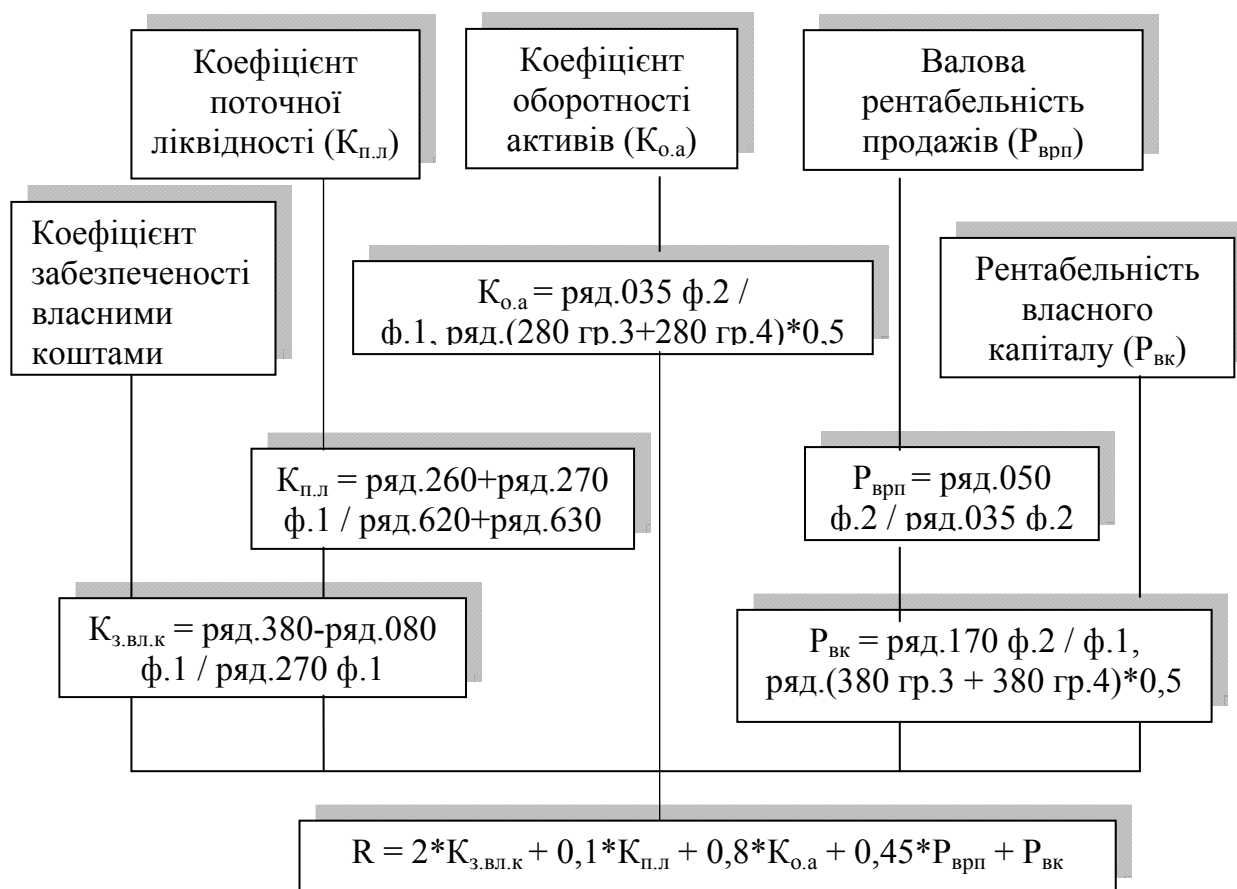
Коефіцієнт поточної ліквідності ($К_{п.л}$)

Коефіцієнт оборотності активів ($К_{о.а}$)

Валова рентабельність продажів ($Р_{врп}$)

Коефіцієнт забезпеченості власними коштами

$К_{о.а}$ = ряд.035 ф.2 / ф.1, ряд.(280 гр.3+280 гр.4)*0,5

Рентабельність власного капіталу ($Р_{вк}$)

$К_{п.л}$ = ряд.260+ряд.270 ф.1 / ряд.620+ряд.630

$Р_{врп}$ = ряд.050 ф.2 / ряд.035 ф.2

$К_{з.вл.к}$ = ряд.380-ряд.080 ф.1 / ряд.270 ф.1

$Р_{вк}$ = ряд.170 ф.2 / ф.1, ряд.(380 гр.3 + 380 гр.4)*0,5

R = 2*$К_{з.вл.к}$ + 0,1*$К_{п.л}$ + 0,8*$К_{о.а}$ + 0,45*$Р_{врп}$ + $Р_{вк}$